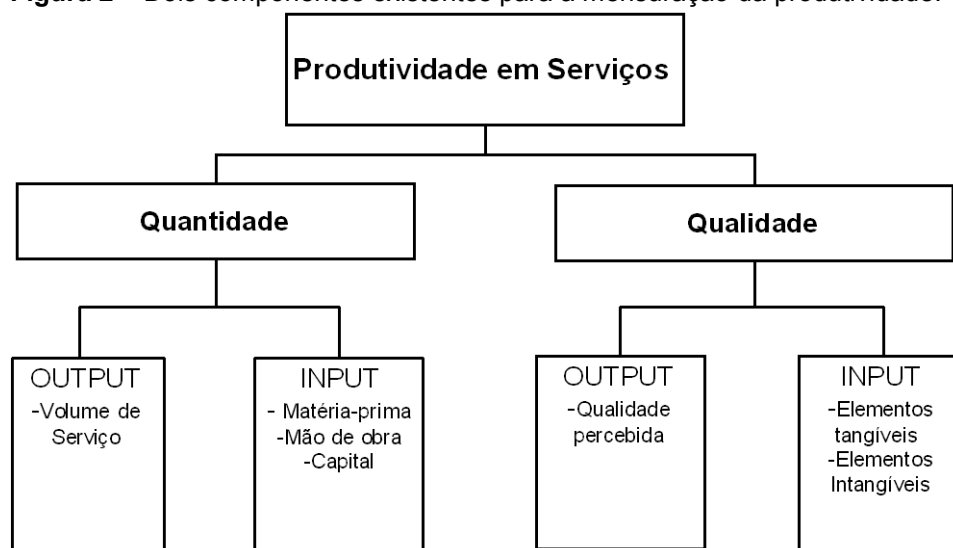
Figura 2 – Dois componentes existentes para a mensuração da produtividade.

Produtividade em Serviços

Quantidade

Qualidade

OUTPUT
-Volume de Serviço

INPUT
- Matéria-prima
-Mão de obra
-Capital

OUTPUT
-Qualidade percebida

INPUT
-Elementos tangíveis
-Elementos Intangíveis